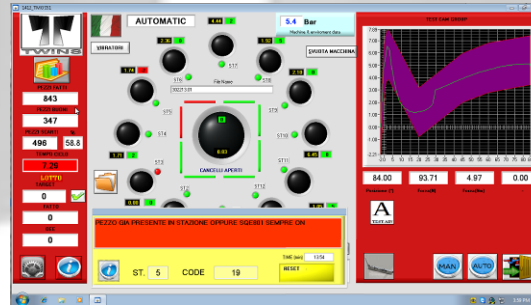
TWINS

AUTOMATIC

5.4 Bar

VIBRATORE

SVUOTA MACCHINA

PEZZI FATTI
843
PEZZI BUONI
347
PEZZI SCARTI
496
58.8
TEMPO CICLO
7.29
LOTTO
TARGET
0
FATTI
0
DEL
0

ST6
ST7
ST8
ST5
ST4
ST3
ST2
ST9
ST10
ST11
ST12
ST1

CANCELLO APERTO

TEST SAW GROUP

84.00
93.71
4.97
0.00

PEZZO GIA PRESENTE IN STAZIONE OPPURE SQE801 SEMPRE ON

ST. 5
CODE 19

RESET

MAN
AUTO